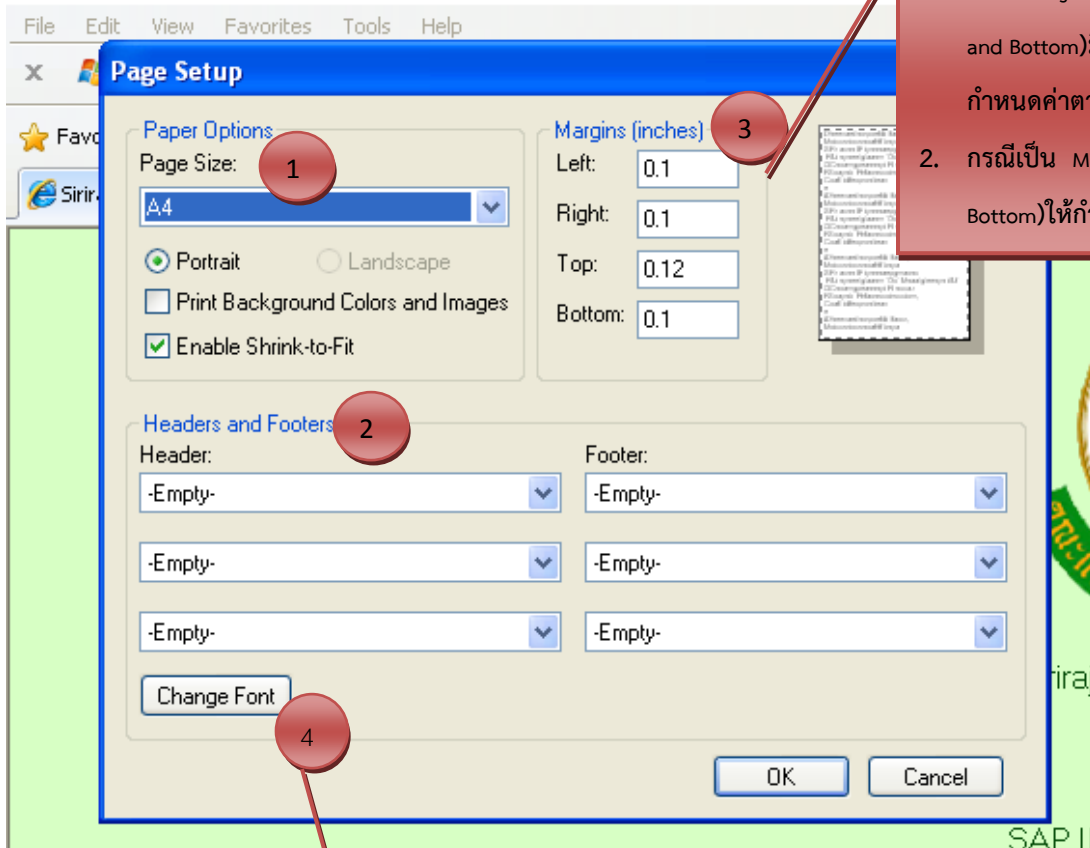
File Edit View Favorites Tools Help

Page Setup

Paper Options
Page Size:
1
A4
Portrait
Landscape
Print Background Colors and Images
Enable Shrink-to-Fit

Margins (inches)
3
Left: 0.1
Right: 0.1
Top: 0.12
Bottom: 0.1

Headers and Footers
2
Header:
-Empty-
-Empty-
-Empty-
Footer:
-Empty-
-Empty-
-Empty-
Change Font
4

OK
Cancel

and Bottom)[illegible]
กำหนดค่า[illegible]
2. กรณีเป็น M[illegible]
Bottom)ให้ก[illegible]

Favo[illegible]
Siri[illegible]
iraj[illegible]
SAP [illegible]